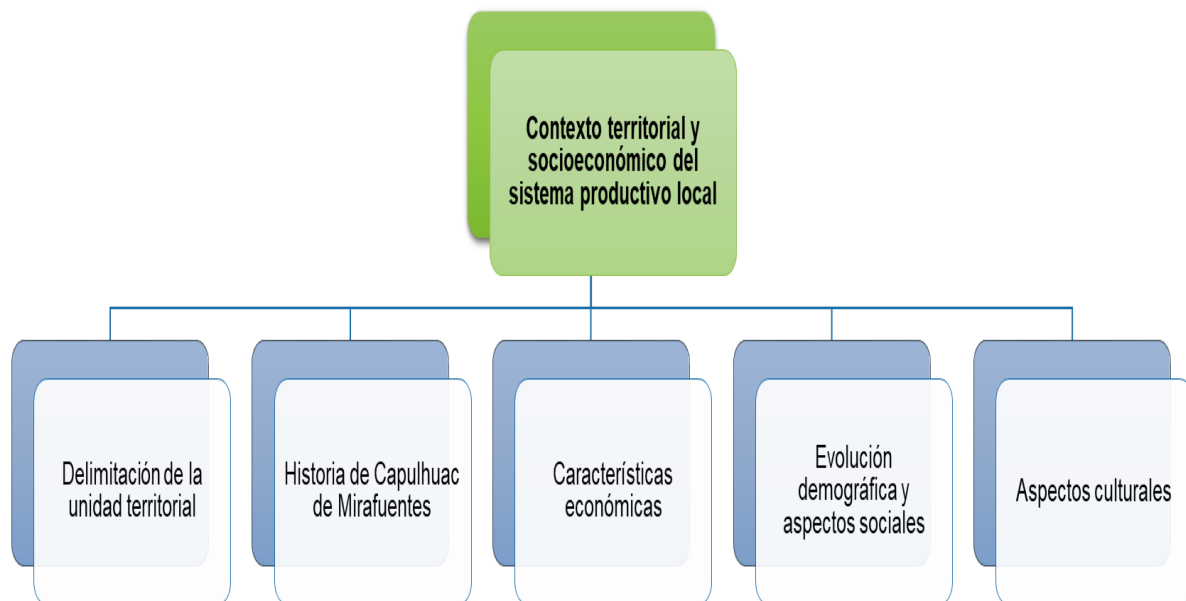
Contexto territorial y socioeconómico del sistema productivo local

Delimitación de la unidad territorial

Historia de Capulhuac de Mirafuentes

Características económicas

Evolución demográfica y aspectos sociales

Aspectos culturales